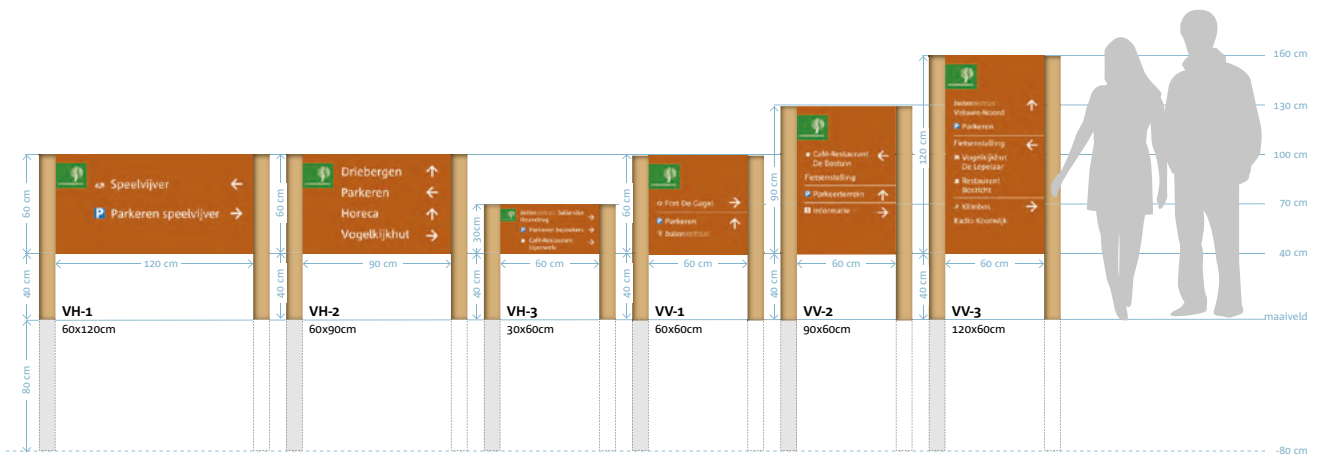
160 cm
130 cm
100 cm
70 cm
40 cm
maaiveld
-80 cm

60 cm
40 cm
80 cm
Speelvijver ←
P Parkeren speelvijver →
120 cm
VH-1
60x120cm

60 cm
40 cm
Driebergen ↑
Parkeren ←
Horeca ↑
Vogelkijkhut →
90 cm
VH-2
60x90cm

30cm
40 cm
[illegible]
P Parkeren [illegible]
Café-Restaurant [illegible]
60 cm
VH-3
30x60cm

60 cm
40 cm
Fort De Gagel →
P Parkeren ↑
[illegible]
60 cm
VV-1
60x60cm

90 cm
40 cm
Café-Restaurant De Bosbrain ←
Fietsenstalling
P Parkeerterrein ↑
Informatie →
60 cm
VV-2
90x60cm

120 cm
40 cm
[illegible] Veluwe-Noord ↑
P Parkeren
Fietsenstalling ←
Vogelkijkhut De Lepelaar
Restaurant Boszicht
Klimbos →
Radio Kootwijk
60 cm
VV-3
120x60cm